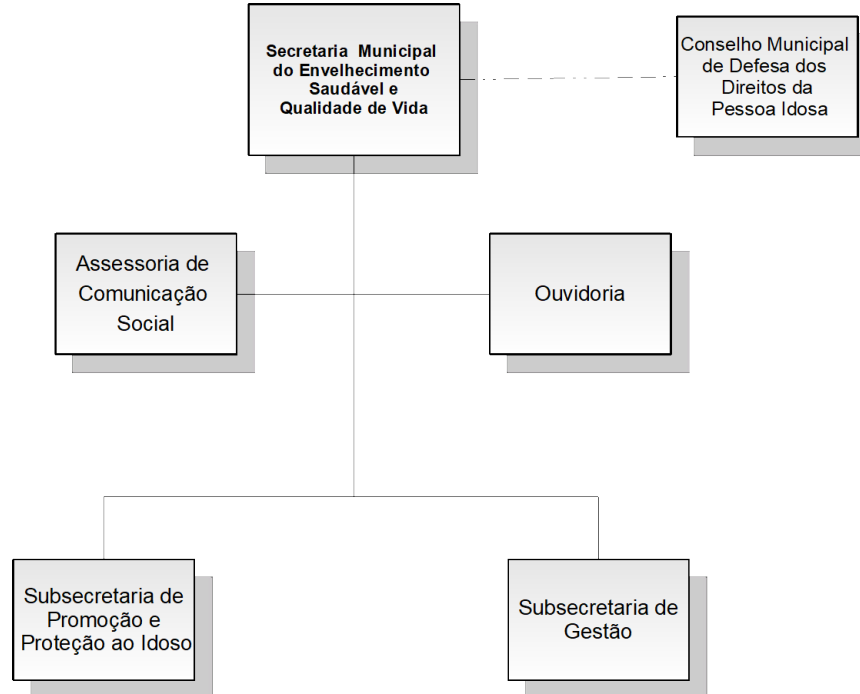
Secretaria Municipal do Envelhecimento Saudável e Qualidade de Vida

Conselho Municipal de Defesa dos Direitos da Pessoa Idosa

Assessoria de Comunicação Social

Ouvidoria

Subsecretaria de Promoção e Proteção ao Idoso

Subsecretaria de Gestão